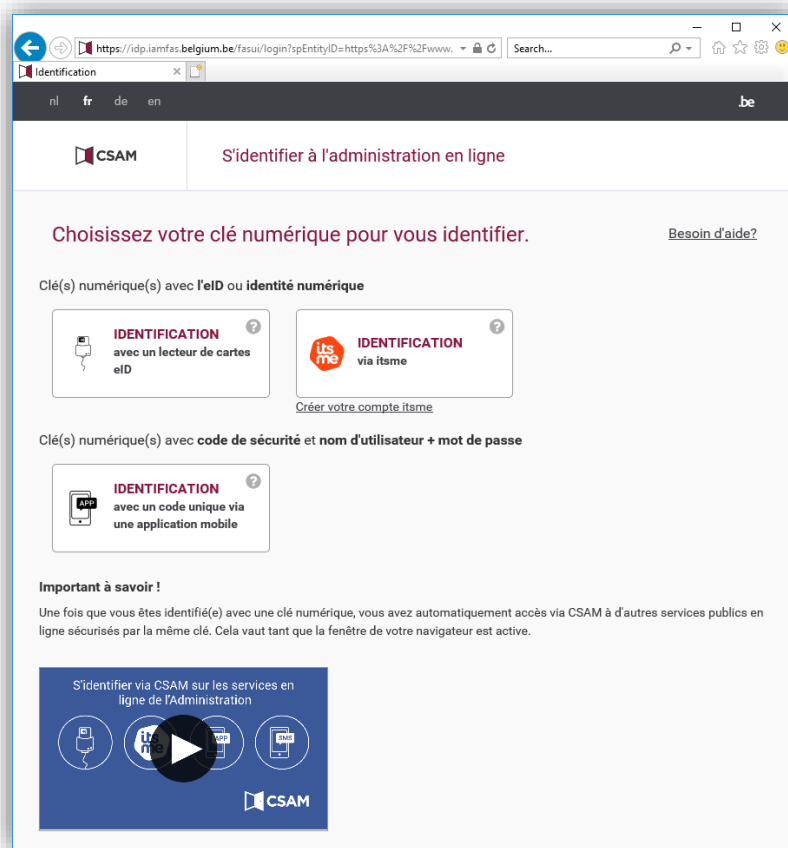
https://idp.iamfas.belgium.be/fasui/login?spEntityID=https%3A%2F%2Fwww.

Search...

Identification

nl fr de en

.be

CSAM

S'identifier à l'administration en ligne

Choisissez votre clé numérique pour vous identifier.

Besoin d'aide?

Clé(s) numérique(s) avec l'eID ou identité numérique

IDENTIFICATION
avec un lecteur de cartes eID

?

itsme

IDENTIFICATION
via itsme

?

Créer votre compte itsme

Clé(s) numérique(s) avec code de sécurité et nom d'utilisateur + mot de passe

APP

IDENTIFICATION
avec un code unique via une application mobile

?

Important à savoir !

Une fois que vous êtes identifié(e) avec une clé numérique, vous avez automatiquement accès via CSAM à d'autres services publics en ligne sécurisés par la même clé. Cela vaut tant que la fenêtre de votre navigateur est active.

S'identifier via CSAM sur les services en ligne de l'Administration

itsme

APP

SMS

CSAM